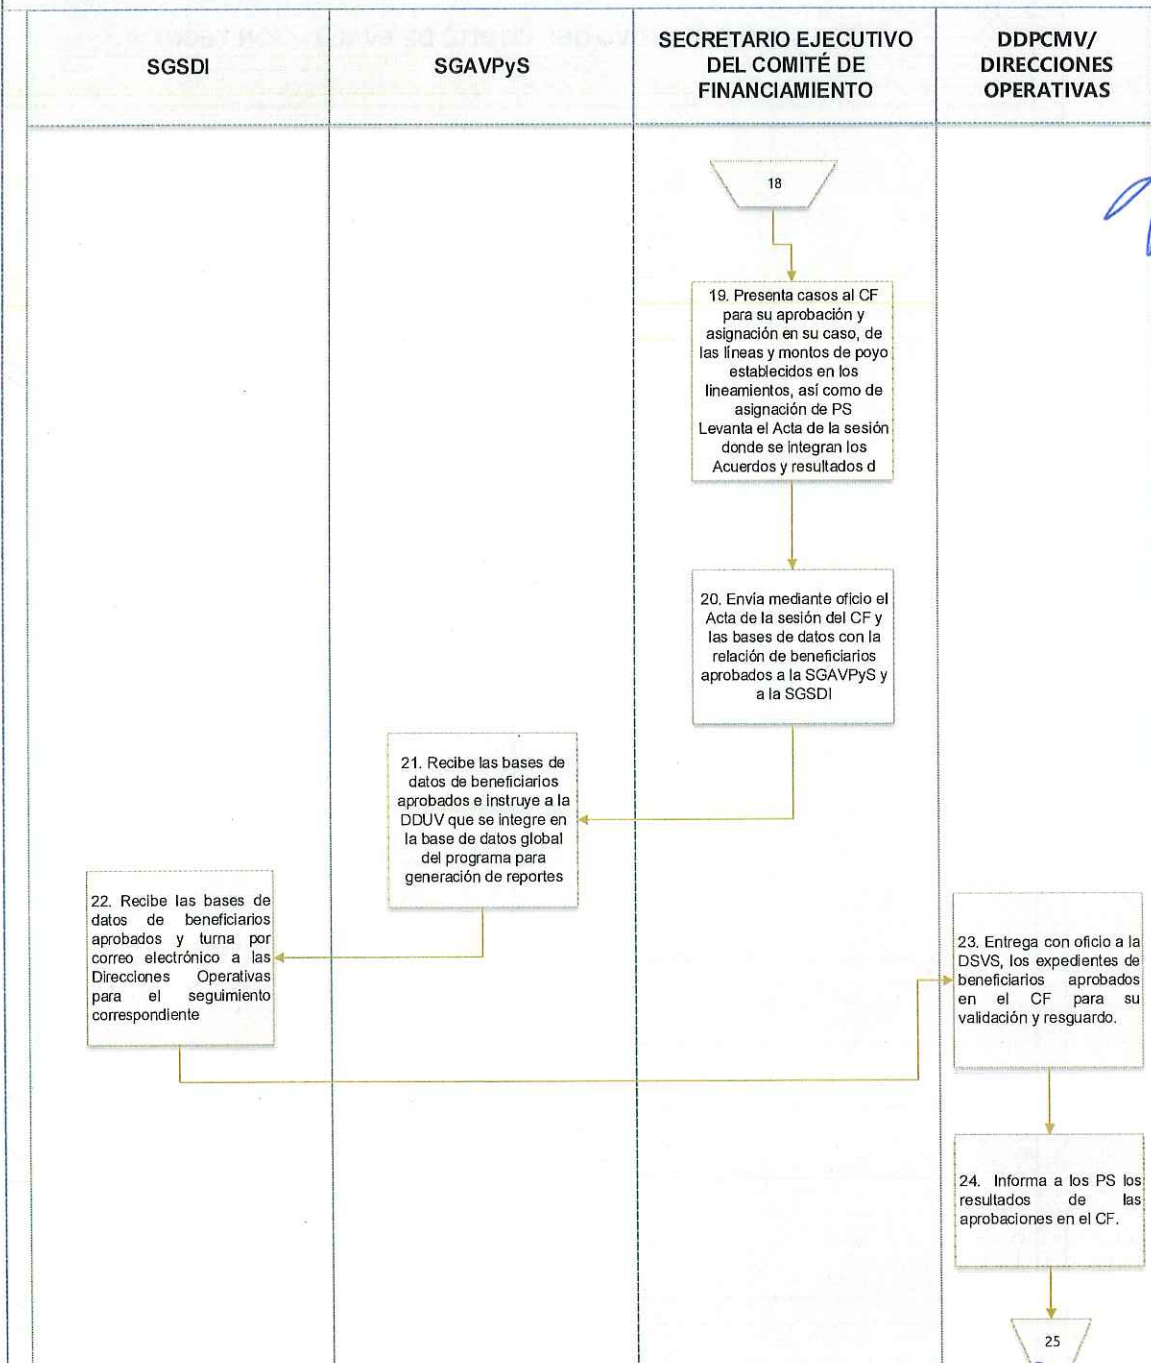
| SGSDI | SGAVPyS | SECRETARIO EJECUTIVO DEL COMITÉ DE FINANCIAMIENTO | DDPCMV/ DIRECCIONES OPERATIVAS |
|---|---|---|---|

18

19. Presenta casos al CF para su aprobación y asignación en su caso, de las líneas y montos de poyo establecidos en los lineamientos, así como de asignación de PS Levanta el Acta de la sesión donde se integran los Acuerdos y resultados d

20. Envía mediante oficio el Acta de la sesión del CF y las bases de datos con la relación de beneficiarios aprobados a la SGAVPyS y a la SGSDI

21. Recibe las bases de datos de beneficiarios aprobados e instruye a la DDUV que se integre en la base de datos global del programa para generación de reportes

22. Recibe las bases de datos de beneficiarios aprobados y turna por correo electrónico a las Direcciones Operativas para el seguimiento correspondiente

23. Entrega con oficio a la DSVS, los expedientes de beneficiarios aprobados en el CF para su validación y resguardo.

24. Informa a los PS los resultados de las aprobaciones en el CF.

25